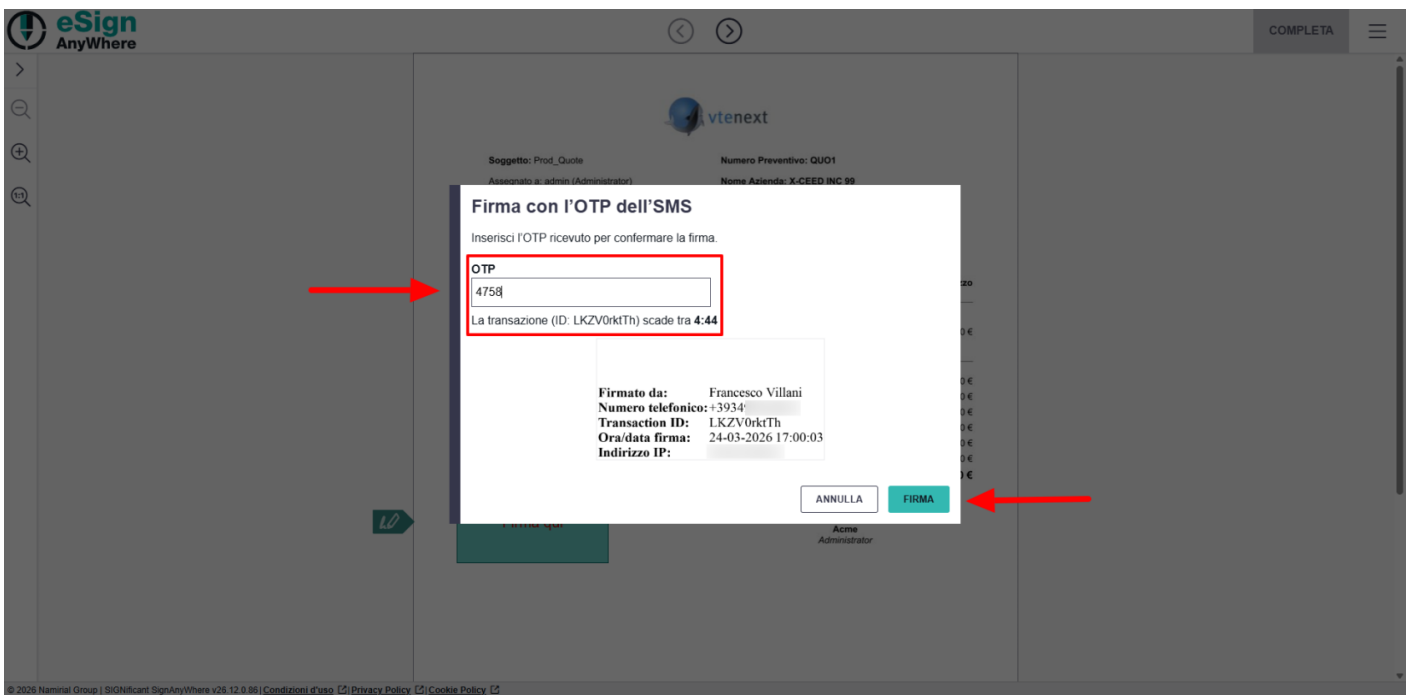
eSign AnyWhere

COMPLETA

vtenext

Soggetto: Prod_Quote
Numero Preventivo: QUO1
Assegnato a: admin (Administrator)
Nome Azienda: X-CEED INC 99

Firma con l'OTP dell'SMS

Inserisci l'OTP ricevuto per confermare la firma.

OTP
4758

La transazione (ID: LKZV0rktTh) scade tra **4:44**

Firmato da: Francesco Villani
Numero telefonico: +3934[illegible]
Transaction ID: LKZV0rktTh
Ora/data firma: 24-03-2026 17:00:03
Indirizzo IP: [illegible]

ANNULLA
FIRMA

Firma qui

Acme
Administrator

© 2026 Namirial Group | SIGNificant SignAnyWhere v26.12.0.86 | Condizioni d'uso | Privacy Policy | Cookie Policy